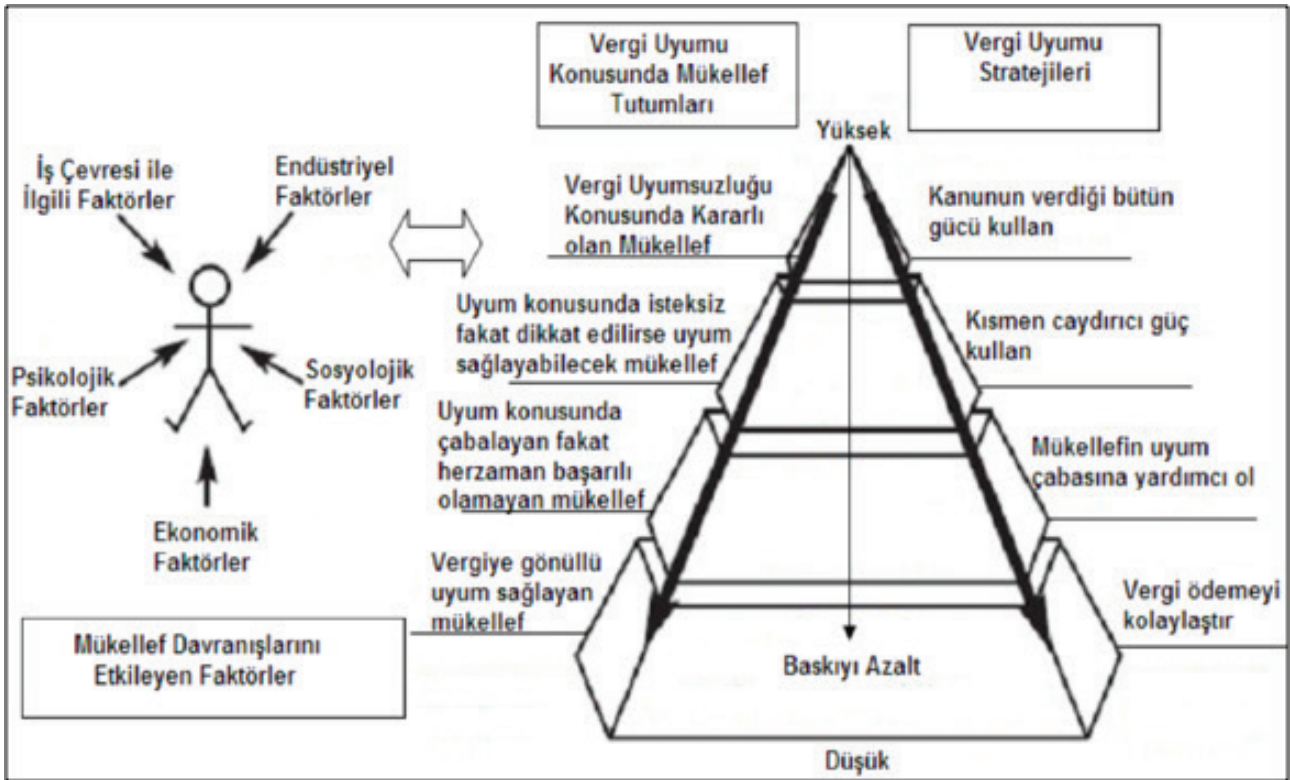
Vergi Uyumu Konusunda Mükellef Tutumları

Vergi Uyumu Stratejileri

Yüksek

İş Çevresi ile İlgili Faktörler

Endüstriyel Faktörler

Psikolojik Faktörler

Sosyolojik Faktörler

Ekonomik Faktörler

Vergi Uyumsuzluğu Konusunda Kararlı olan Mükellef

Kanunun verdiği bütün gücü kullan

Uyum konusunda isteksiz fakat dikkat edilirse uyum sağlayabilecek mükellef

Kısmen caydırıcı güç kullan

Uyum konusunda çabalayan fakat herzaman başarılı olamayan mükellef

Mükellefin uyum çabasına yardımcı ol

Vergiye gönüllü uyum sağlayan mükellef

Vergi ödemeyi kolaylaştır

Mükellef Davranışlarını Etkileyen Faktörler

Baskıyı Azalt

Düşük